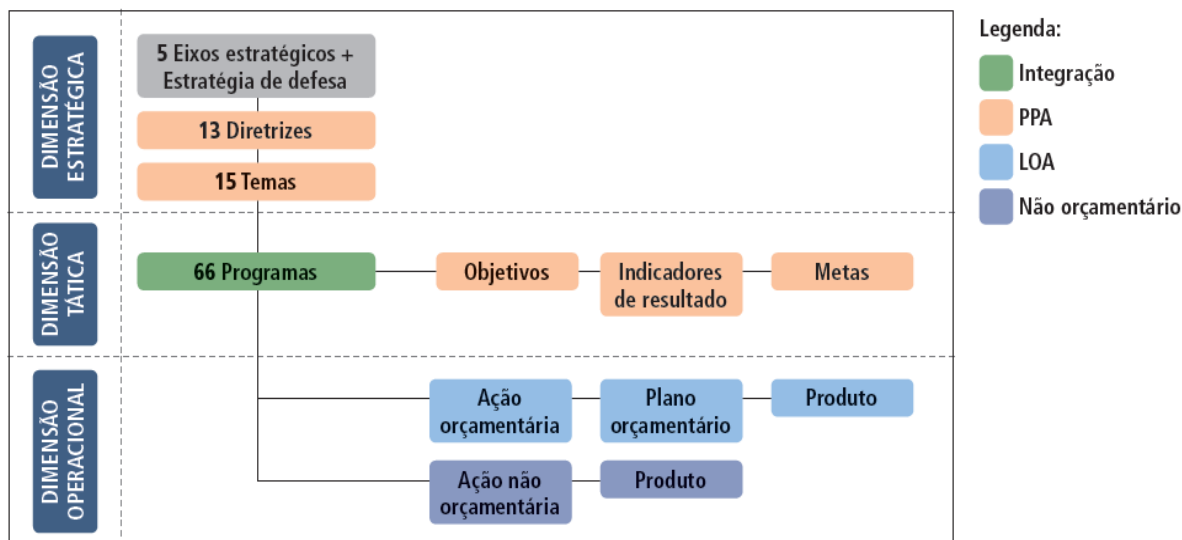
DIMENSÃO ESTRATÉGICA

5 Eixos estratégicos + Estratégia de defesa

13 Diretrizes

15 Temas

DIMENSÃO TÁTICA

66 Programas

Objetivos

Indicadores de resultado

Metas

DIMENSÃO OPERACIONAL

Ação orçamentária

Plano orçamentário

Produto

Ação não orçamentária

Produto

Legenda:

Integração

PPA

LOA

Não orçamentário